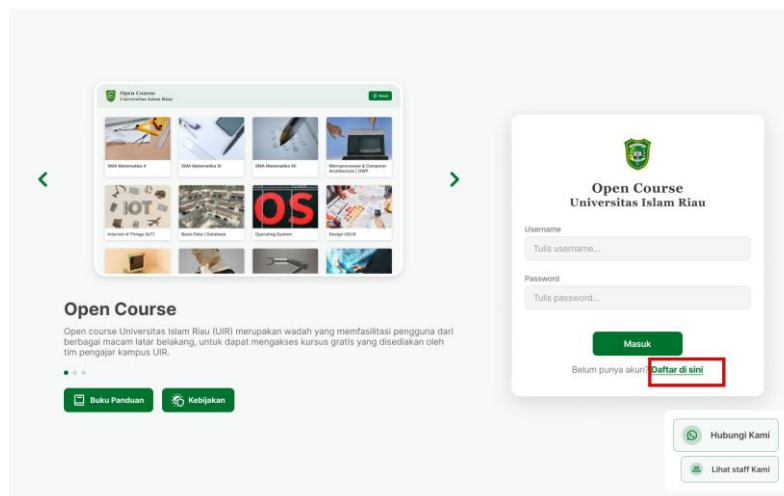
Open Course
Universitas Islam Riau

Masuk

SMA Matematika X

SMA Matematika XI

SMA Matematika XII

Microprocessor & Computer Architecture | GWP

Internet of Things (IoT)

Basis Data | Database

Operating System

Design UI/UX

Open Course

Open course Universitas Islam Riau (UIR) merupakan wadah yang memfasilitasi pengguna dari berbagai macam latar belakang, untuk dapat mengakses kursus gratis yang disediakan oleh tim pengajar kampus UIR.

Buku Panduan

Kebijakan

Open Course
Universitas Islam Riau

Username

Tulis username...

Password

Tulis password...

Masuk

Belum punya akun? Daftar di sini

Hubungi Kami

Lihat staff Kami